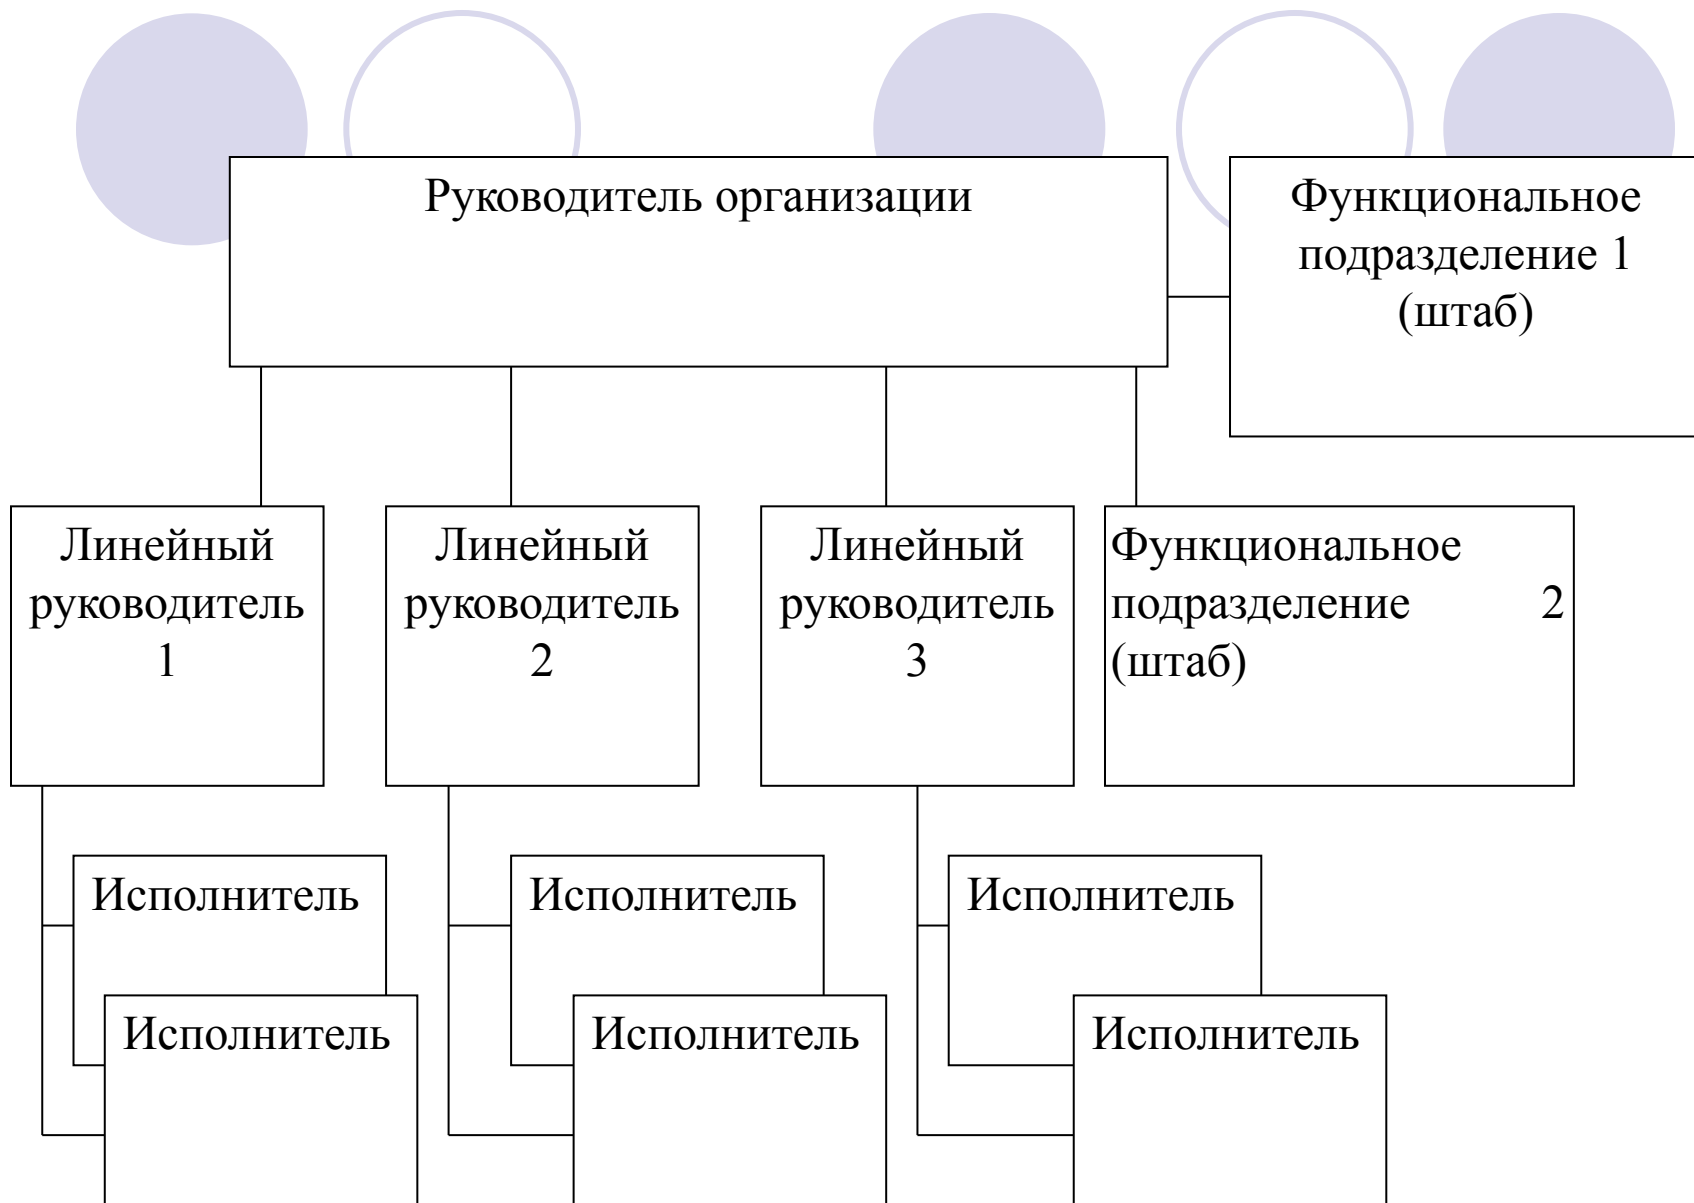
Руководитель организации

Функциональное подразделение 1 (штаб)

Линейный руководитель 1

Линейный руководитель 2

Линейный руководитель 3

Функциональное подразделение 2 (штаб)

Исполнитель

Исполнитель

Исполнитель

Исполнитель

Исполнитель

Исполнитель